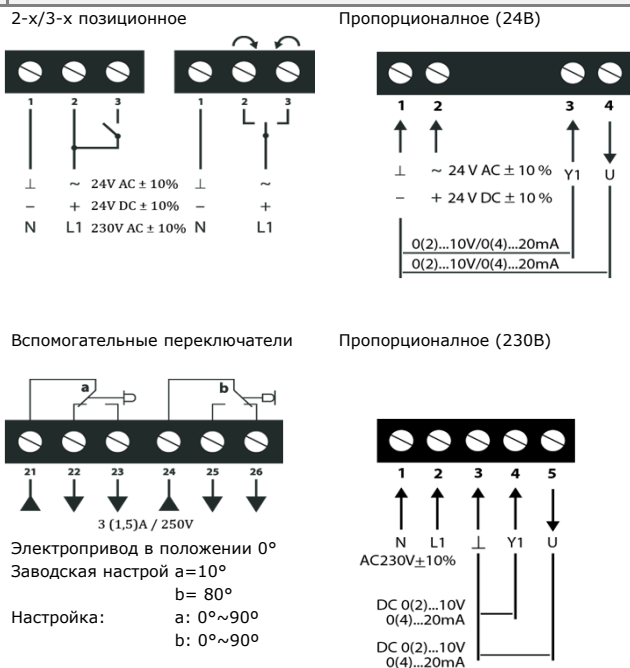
2-х/3-х позиционное

1 2 3

1 2 3

⊥ ~ 24V AC ± 10% ⊥ ~
− + 24V DC ± 10% − +
N L1 230V AC ± 10% N L1

Пропорционалное (24В)

1 2 3 4

⊥ ~ 24 V AC ± 10 % Y1 U
− + 24 V DC ± 10 %

0(2)...10V/0(4)...20mA
0(2)...10V/0(4)...20mA

Вспомогательные переключатели

a b

21 22 23 24 25 26

3 (1,5)A / 250V

Электропривод в положении 0°
Заводская настрой a=10°
b= 80°
Настройка: a: 0°~90°
b: 0°~90°

Пропорционалное (230В)

1 2 3 4 5

N L1 ⊥ Y1 U
AC230V±10%

DC 0(2)...10V
0(4)...20mA

DC 0(2)...10V
0(4)...20mA